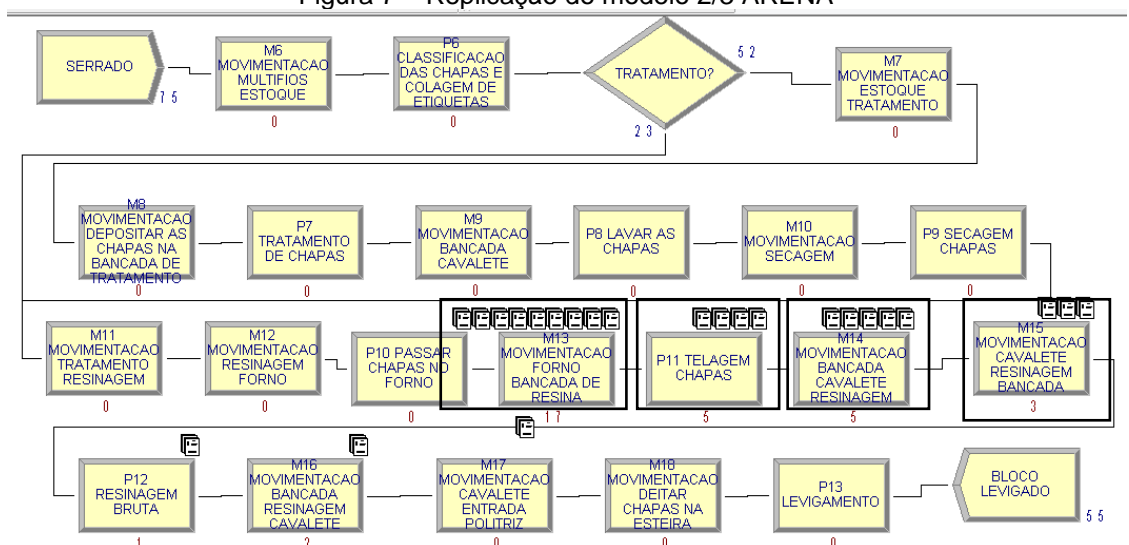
Figura 7 – Replicação do modelo 2/3 ARENA

SERRADO
7 5

M6 MOVIMENTACAO MULTIFIOS ESTOQUE
0

P6 CLASSIFICACAO DAS CHAPAS E COLAGEM DE ETIQUETAS
0

TRATAMENTO?
5 2
2 3

M7 MOVIMENTACAO ESTOQUE TRATAMENTO
0

M8 MOVIMENTACAO DEPOSITAR AS CHAPAS NA BANCADA DE TRATAMENTO
0

P7 TRATAMENTO DE CHAPAS
0

M9 MOVIMENTACAO BANCADA CAVALETE
0

P8 LAVAR AS CHAPAS
0

M10 MOVIMENTACAO SECAGEM
0

P9 SECAGEM CHAPAS
0

M11 MOVIMENTACAO TRATAMENTO RESINAGEM
0

M12 MOVIMENTACAO RESINAGEM FORNO
0

P10 PASSAR CHAPAS NO FORNO
0

M13 MOVIMENTACAO FORNO BANCADA DE RESINA
1 7

P11 TELAGEM CHAPAS
5

M14 MOVIMENTACAO BANCADA CAVALETE RESINAGEM
5

M15 MOVIMENTACAO CAVALETE RESINAGEM BANCADA
3

P12 RESINAGEM BRUTA
1

M16 MOVIMENTACAO BANCADA RESINAGEM CAVALETE
2

M17 MOVIMENTACAO CAVALETE ENTRADA POLITRIZ
0

M18 MOVIMENTACAO DEITAR CHAPAS NA ESTEIRA
0

P13 LEVIGAMENTO
0

BLOCO LEVIGADO
5 5